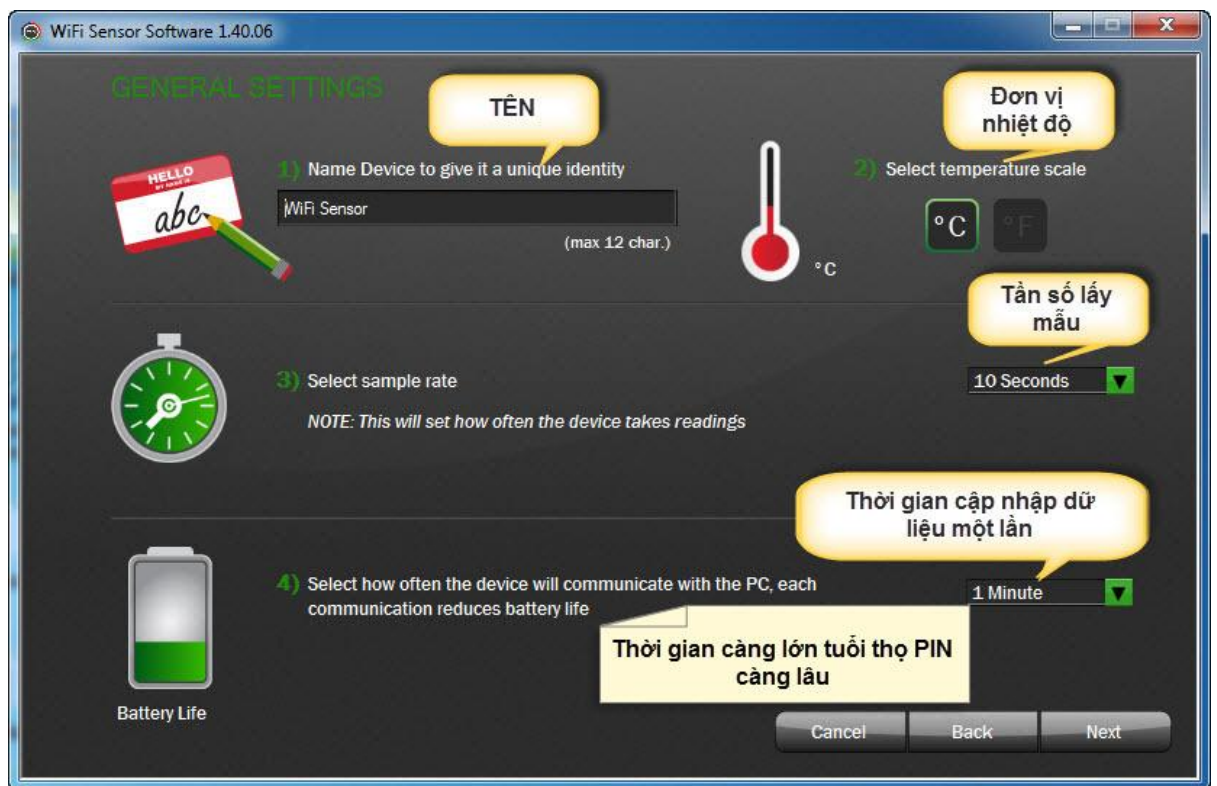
WiFi Sensor Software 1.40.06

GENERAL SETTINGS

TÊN

Đơn vị nhiệt độ

HELLO
MY NAME IS
abc

1) Name Device to give it a unique identity

WiFi Sensor

(max 12 char.)

°C

2) Select temperature scale

°C °F

Tần số lấy mẫu

3) Select sample rate

NOTE: This will set how often the device takes readings

10 Seconds

Thời gian cập nhập dữ liệu một lần

4) Select how often the device will communicate with the PC, each communication reduces battery life

1 Minute

Thời gian càng lớn tuổi thọ PIN càng lâu

Battery Life

Cancel

Back

Next